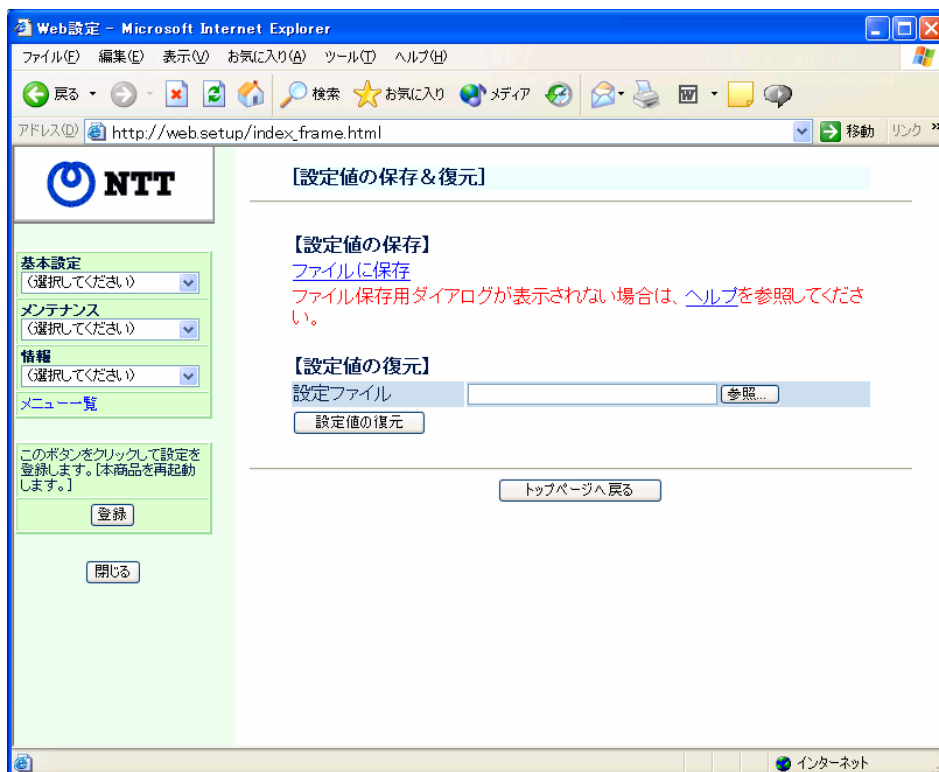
Web設定 - Microsoft Internet Explorer

ファイル(F) 編集(E) 表示(V) お気に入り(A) ツール(T) ヘルプ(H)

戻る 検索 お気に入り メディア

アドレス(D) http://web.setup/index_frame.html 移動 リンク »

NTT

基本設定
(選択してください)
メンテナンス
(選択してください)
情報
(選択してください)
メニュー一覧

このボタンをクリックして設定を登録します。[本商品を再起動します。]
登録

閉じる

[設定値の保存&復元]

【設定値の保存】
ファイルに保存
ファイル保存用ダイアログが表示されない場合は、ヘルプを参照してください。

【設定値の復元】
| 設定ファイル | 参照... |
|---|---|

設定値の復元

トップページへ戻る

インターネット